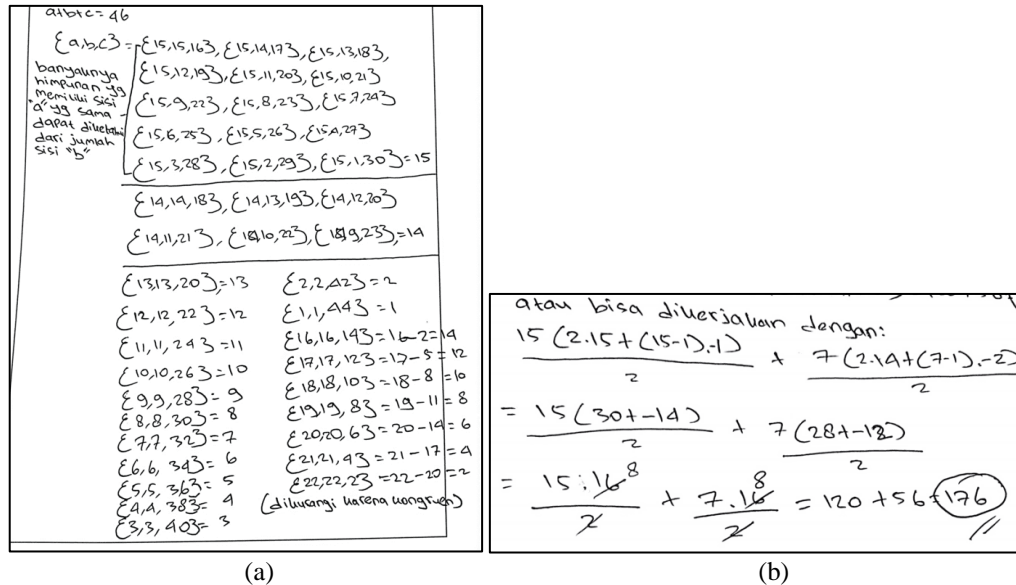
a+b+c = 46

$\{a,b,c\}$ = $\{15,15,16\}$, $\{15,14,17\}$, $\{15,13,18\}$, $\{15,12,19\}$, $\{15,11,20\}$, $\{15,10,21\}$ $\{15,9,22\}$, $\{15,8,23\}$, $\{15,7,24\}$ $\{15,6,25\}$, $\{15,5,26\}$, $\{15,4,27\}$ $\{15,3,28\}$, $\{15,2,29\}$, $\{15,1,30\}$ = 15

banyaknya himpunan yg memiliki sisi "a" yg sama dapat diketahui dari jumlah sisi "b"

$\{14,14,18\}$, $\{14,13,19\}$, $\{14,12,20\}$ $\{14,11,21\}$, $\{14,10,22\}$, $\{14,9,23\}$ = 14

$\{13,13,20\}$ = 13
$\{12,12,22\}$ = 12
$\{11,11,24\}$ = 11
$\{10,10,26\}$ = 10
$\{9,9,28\}$ = 9
$\{8,8,30\}$ = 8
$\{7,7,32\}$ = 7
$\{6,6,34\}$ = 6
$\{5,5,36\}$ = 5
$\{4,4,38\}$ = 4
$\{3,3,40\}$ = 3

$\{2,2,42\}$ = 2
$\{1,1,44\}$ = 1
$\{16,16,14\}$ = 16 − 2 = 14
$\{17,17,12\}$ = 17 − 5 = 12
$\{18,18,10\}$ = 18 − 8 = 10
$\{19,19,8\}$ = 19 − 11 = 8
$\{20,20,6\}$ = 20 − 14 = 6
$\{21,21,4\}$ = 21 − 17 = 4
$\{22,22,2\}$ = 22 − 20 = 2
(dikurangi karena kongruen)

(a)

atau bisa dikerjakan dengan:

$\frac{15(2.15+(15-1).-1)}{2} + \frac{7(2.14+(7-1).-2)}{2}$

$= \frac{15(30+-14)}{2} + \frac{7(28+-12)}{2}$

$= \frac{15.16^{8}}{2} + \frac{7.16^{8}}{2} = 120 + 56 = 176$

(b)